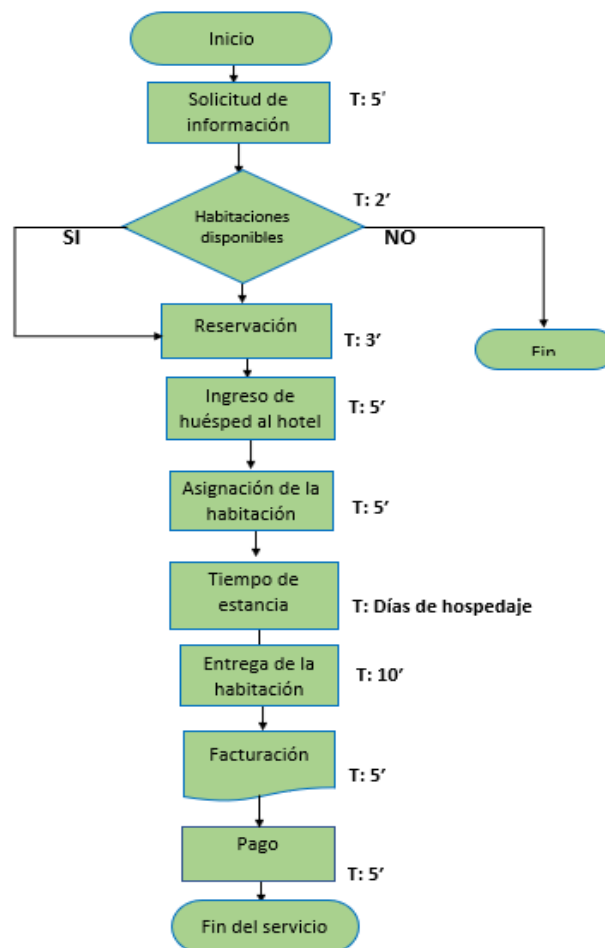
Inicio

Solicitud de información

T: 5'

Habitaciones disponibles

T: 2'

SI

NO

Reservación

T: 3'

Fin

Ingreso de huésped al hotel

T: 5'

Asignación de la habitación

T: 5'

Tiempo de estancia

T: Días de hospedaje

Entrega de la habitación

T: 10'

Facturación

T: 5'

Pago

T: 5'

Fin del servicio